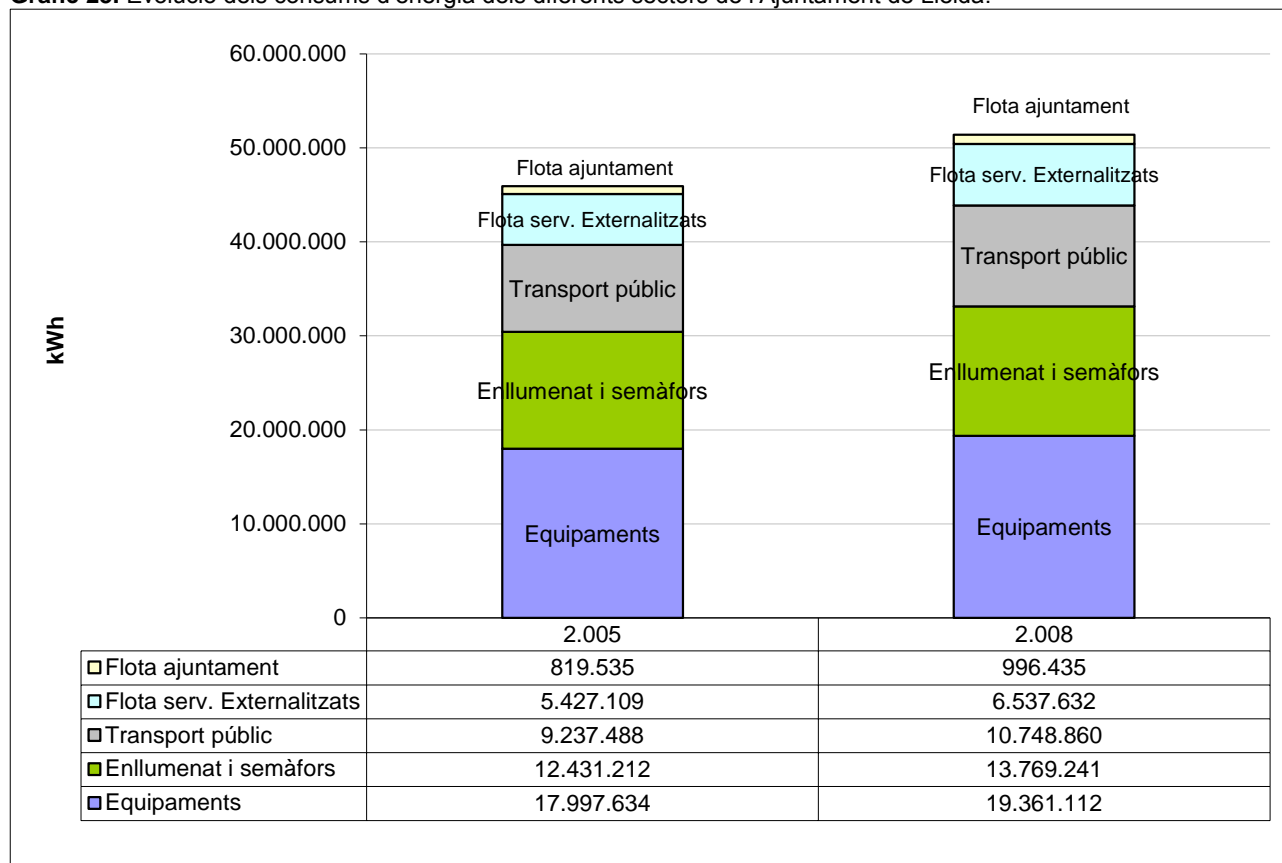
Gràfic 23. Evolució dels consums d'energia dels diferents sectors de l'Ajuntament de Lleida.

60.000.000
50.000.000
40.000.000
30.000.000
20.000.000
10.000.000
0

kWh

Flota ajuntament
Flota serv. Externalitzats
Transport públic
Enllumenat i semàfors
Equipaments

Flota ajuntament
Flota serv. Externalitzats
Transport públic
Enllumenat i semàfors
Equipaments

| | 2.005 | 2.008 |
|---|---|---|
| Flota ajuntament | 819.535 | 996.435 |
| Flota serv. Externalitzats | 5.427.109 | 6.537.632 |
| Transport públic | 9.237.488 | 10.748.860 |
| Enllumenat i semàfors | 12.431.212 | 13.769.241 |
| Equipaments | 17.997.634 | 19.361.112 |